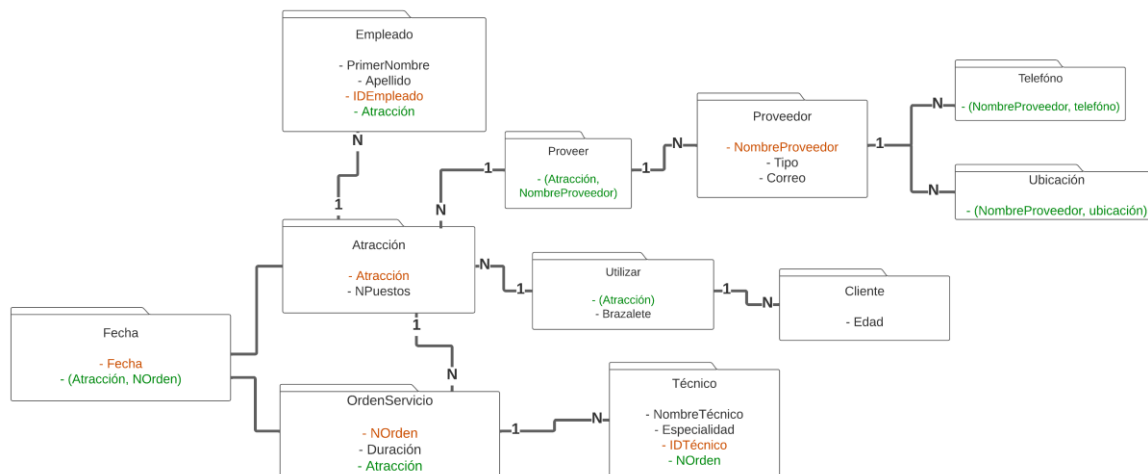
Empleado

- PrimerNombre
- Apellido
- IDEmpleado
- Atracción

N

1

Telefóno

- (NombreProveedor, telefóno)

N

Proveedor

- NombreProveedor
- Tipo
- Correo

1

N

Ubicación

- (NombreProveedor, ubicación)

Proveer

- (Atracción, NombreProveedor)

1

1

N

N

Atracción

- Atracción
- NPuestos

N

Utilizar

- (Atracción)
- Brazalete

1

1

N

Cliente

- Edad

Fecha

- Fecha
- (Atracción, NOrden)

1

N

OrdenServicio

- NOrden
- Duración
- Atracción

1

N

Técnico

- NombreTécnico
- Especialidad
- IDTécnico
- NOrden